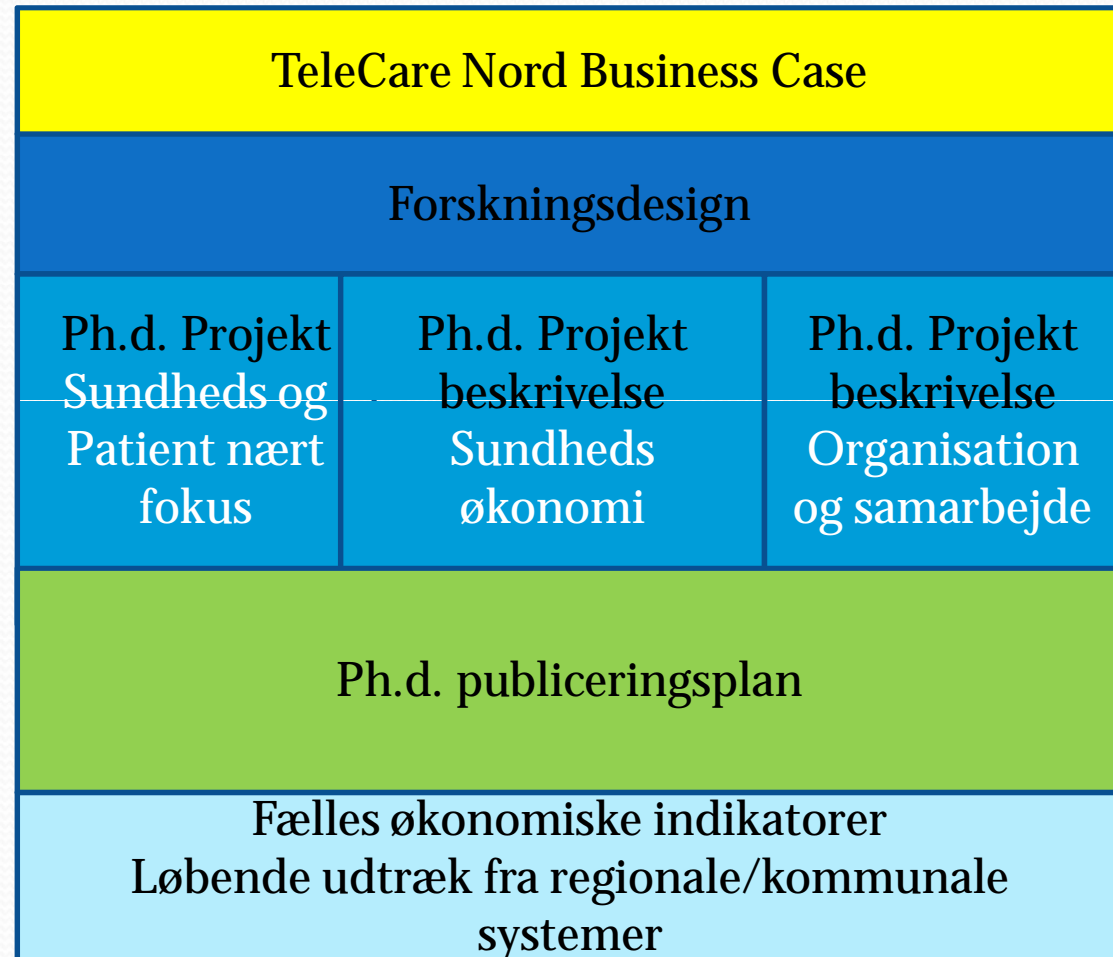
TeleCare Nord Business Case

Forskningsdesign

Ph.d. Projekt Sundheds og Patient nært fokus

Ph.d. Projekt beskrivelse Sundheds økonomi

Ph.d. Projekt beskrivelse Organisation og samarbejde

Ph.d. publiceringsplan

Fælles økonomiske indikatorer
Løbende udtræk fra regionale/kommunale systemer